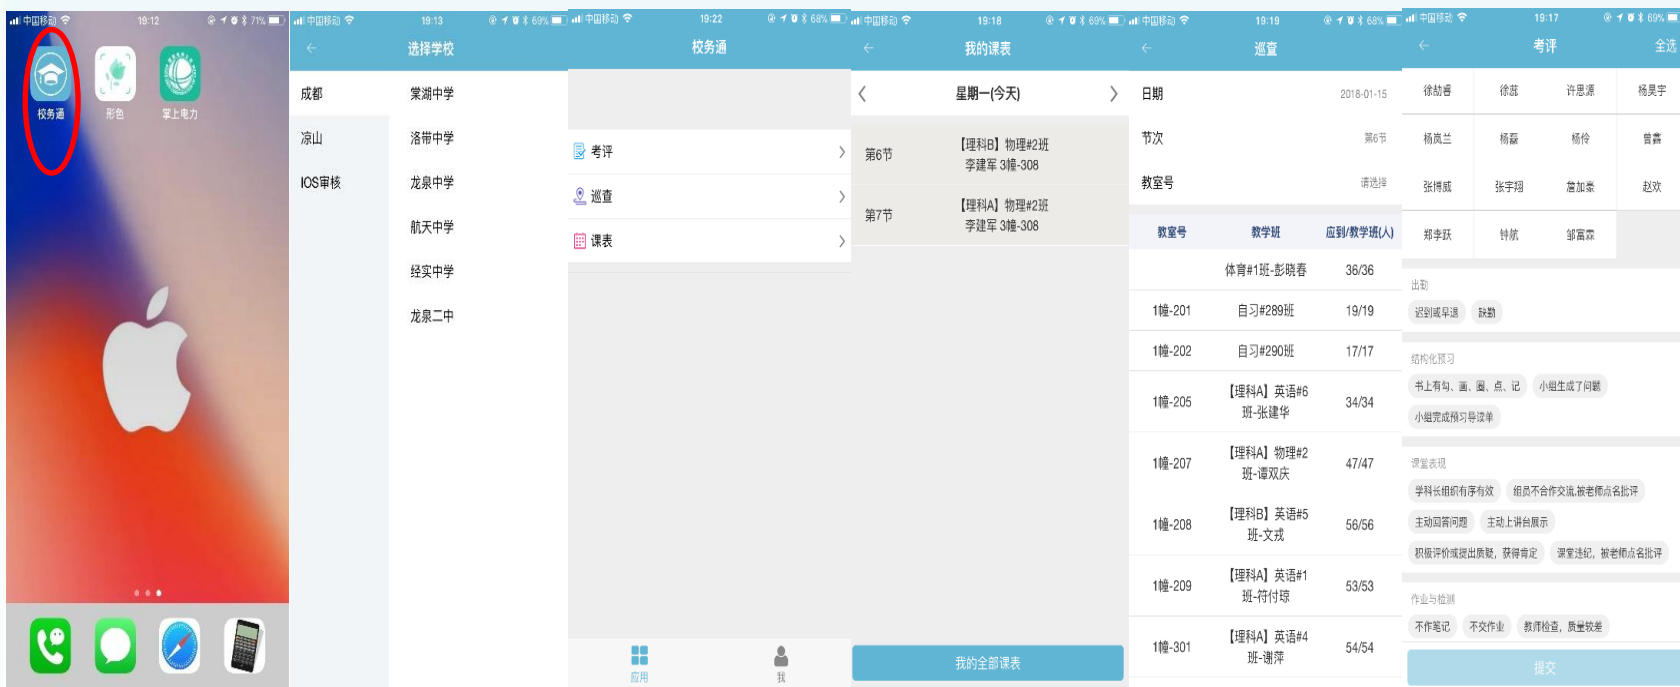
中国移动 19:12 71%

校务通 形色 掌上电力

中国移动 19:13 69%

选择学校

成都 棠湖中学
凉山 洛带中学
IOS审核 龙泉中学
航天中学
经实中学
龙泉二中

中国移动 19:22 68%

校务通

考评
巡查
课表

应用 我

中国移动 19:18 69%

我的课表

星期一(今天)

第6节 【理科B】物理#2班 李建军 3幢-308

第7节 【理科A】物理#2班 李建军 3幢-308

我的全部课表

中国移动 19:19 68%

巡查

日期 2018-01-15
节次 第6节
教室号 请选择

| 教室号 | 教学班 | 应到/教学班(人) |
|---|---|---|
| | 体育#1班-彭晓春 | 36/36 |
| 1幢-201 | 自习#289班 | 19/19 |
| 1幢-202 | 自习#290班 | 17/17 |
| 1幢-205 | 【理科A】英语#6班-张建华 | 34/34 |
| 1幢-207 | 【理科A】物理#2班-谭双庆 | 47/47 |
| 1幢-208 | 【理科B】英语#5班-文戎 | 56/56 |
| 1幢-209 | 【理科A】英语#1班-符付琼 | 53/53 |
| 1幢-301 | 【理科A】英语#4班-谢萍 | 54/54 |

中国移动 19:17 69%

考评 全选

徐劼番 徐菡 许思源 杨昊宇
杨凤兰 杨磊 杨伶 曾書
张博威 张宇翔 詹加豪 赵欢
郑李跃 钟航 邹富霖

出勤
迟到或早退 缺勤

结构化预习
书上有勾、画、圈、点、记 小组生成了问题
小组完成预习导读单

课堂表现
学科长组织有序有效 组员不合作交流,被老师点名批评
主动回答问题 主动上讲台展示
积极评价或提出质疑,获得肯定 课堂违纪,被老师点名批评

作业与检测
不作笔记 不交作业 教师检查,质量较差

提交